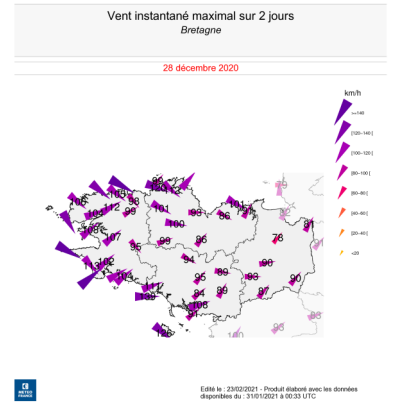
Vent instantané maximal sur 2 jours
Bretagne

28 décembre 2020

km/h
>=140
[120--140[
[100--120[
[80--100[
[60--80[
[40--60[
[20--40[
<20

105
112
99
101
98
96
101
100
97
96
94
93
88
90
78
102
95
87
84
91
103
97
98
106

Edité le : 23/02/2021 - Produit élaboré avec les données disponibles du : 31/01/2021 à 00:33 UTC

METEO FRANCE